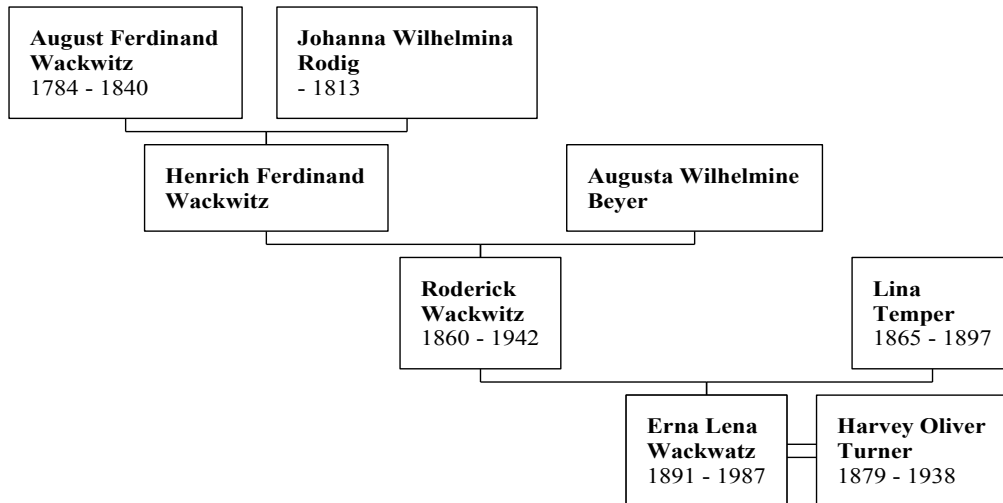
**August Ferdinand Wackwitz**
1784 - 1840

**Johanna Wilhelmina Rodig**
- 1813

**Henrich Ferdinand Wackwitz**

**Augusta Wilhelmine Beyer**

**Roderick Wackwitz**
1860 - 1942

**Lina Temper**
1865 - 1897

**Erna Lena Wackwatz**
1891 - 1987

**Harvey Oliver Turner**
1879 - 1938